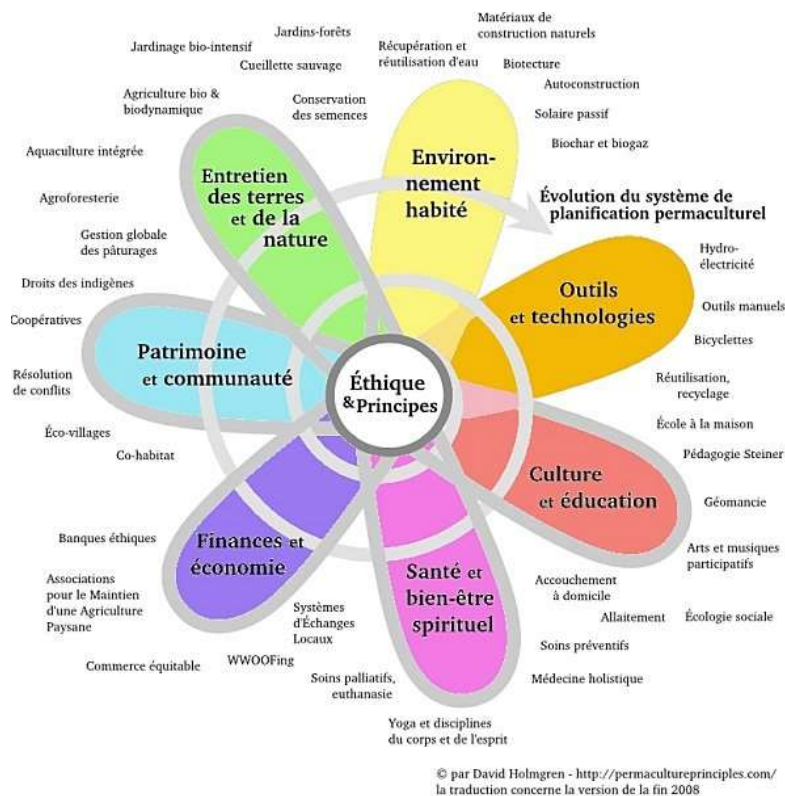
Jardinage bio-intensif
Jardins-forêts
Cueillette sauvage
Récupération et réutilisation d'eau
Matériaux de construction naturels
Biotecture
Autoconstruction
Solaire passif
Biochar et biogaz
Agriculture bio & biodynamique
Conservation des semences
Aquaculture intégrée
Agroforesterie
Gestion globale des pâturages
Droits des indigènes
Coopératives
Résolution de conflits
Éco-villages
Co-habitat

Entretien des terres et de la nature

Environnement habité

Évolution du système de planification permaculturel

Outils et technologies

Hydro-électricité
Outils manuels
Bicyclettes
Réutilisation, recyclage

Patrimoine et communauté

Éthique & Principes

École à la maison
Pédagogie Steiner

Culture et éducation

Géomancie
Arts et musiques participatifs

Finances et économie

Santé et bien-être spirituel

Banques éthiques
Associations pour le Maintien d'une Agriculture Paysane
Commerce équitable
WWOOFing
Systèmes d'Échanges Locaux
Soins palliatifs, euthanasie
Yoga et disciplines du corps et de l'esprit
Accouchement à domicile
Allaitement
Écologie sociale
Soins préventifs
Médecine holistique

© par David Holmgren - http://permacultureprinciples.com/
la traduction concerne la version de la fin 2008